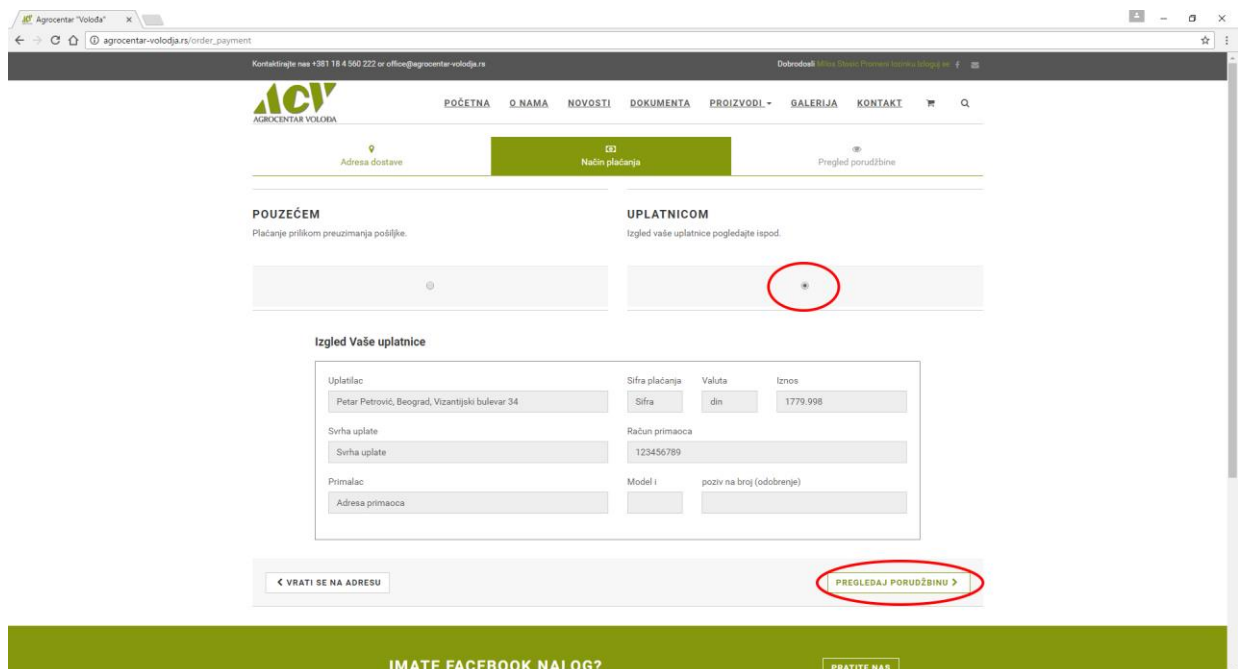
Agrocentar "Volođa"

agrocentar-volodja.rs/order_payment

Kontaktirajte nas +381 18 4 560 222 or office@agrocentar-volodja.rs

Dobrodosli Milos Stesic Promeni lozinku Izloguj se

ACV
AGROCENTAR VOLOĐA

POČETNA O NAMA NOVOSTI DOKUMENTA PROIZVODI GALERIJA KONTAKT

Adresa dostave

Način plaćanja

Pregled porudžbine

POUZEĆEM
Plaćanje prilikom preuzimanja pošiljke.

UPLATNICOM
Izgled vaše uplatnice pogledajte ispod.

Izgled Vaše uplatnice

Uplatilac
Petar Petrović, Beograd, Vizantijski bulevar 34

Sifra plaćanja
Sifra

Valuta
din

Iznos
1779.998

Svrha uplate
Svrha uplate

Račun primaoca
123456789

Primalac
Adresa primaoca

Model i

poziv na broj (odobrenje)

< VRATI SE NA ADRESU

PREGLEDAJ PORUDŽBINU >

IMATE FACEBOOK NALOG?

PRATITE NAS